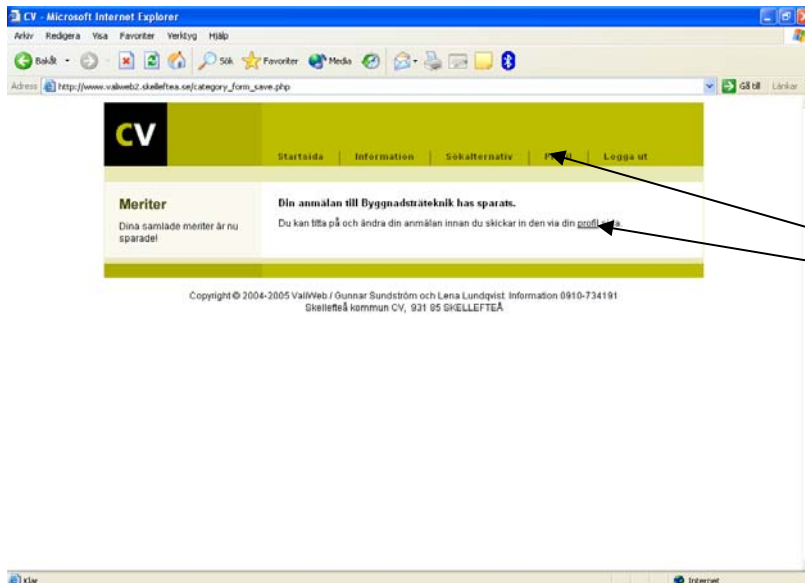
CV - Microsoft Internet Explorer

Arkiv Redigera Visa Favoriter Verktyg Hjälp

Bakåt Sök Favoriter Media

Adress http://www.valweb2.skelleftea.se/category_form_save.php

Gå till Länkar

CV

Startsida | Information | Sökalternativ | P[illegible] | Logga ut

Meriter

Dina samlade meriter är nu sparade!

Din anmälan till Byggnadsträteknik has sparats.

Du kan titta på och ändra din anmälan innan du skickar in den via din profil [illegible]

Copyright © 2004-2005 VallWeb / Gunnar Sundström och Lena Lundqvist. Information 0910-734191
Skellefteå kommun CV, 931 85 SKELLEFTEÅ

Klar

Internet